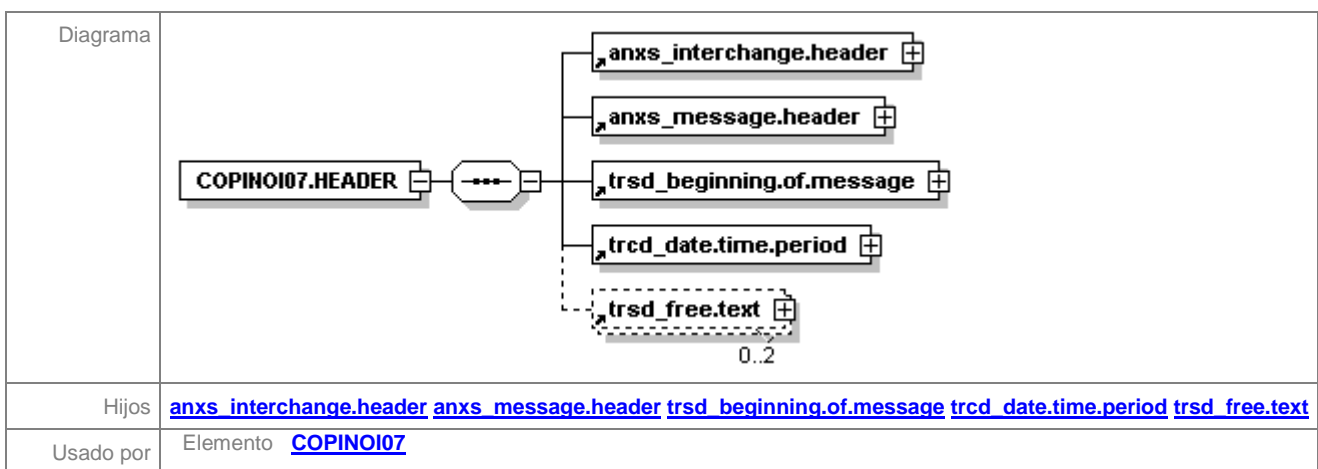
| | |
|---|---|
| Diagrama | COPINOI07.HEADER anxs_interchange.header anxs_message.header trsd_beginning.of.message trcd_date.time.period trsd_free.text 0..2 |
| Hijos | anxs_interchange.header anxs_message.header trsd_beginning.of.message trcd_date.time.period trsd_free.text |
| Usado por | Elemento COPINOI07 |